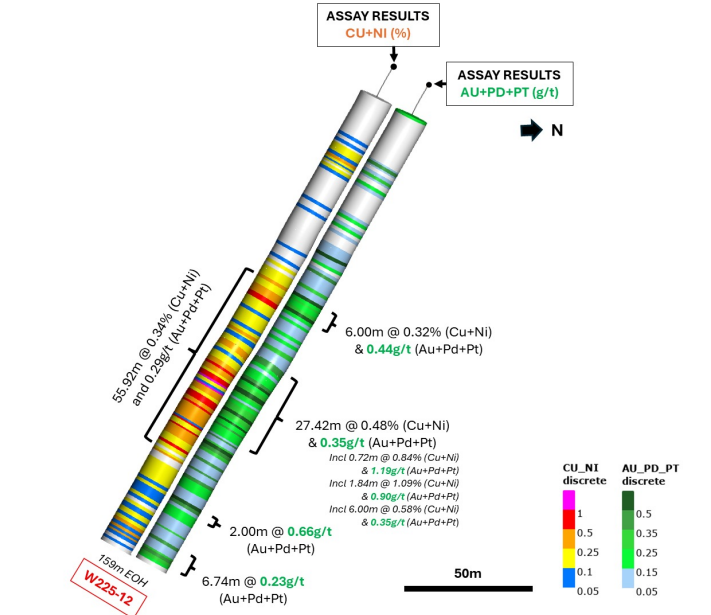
ASSAY RESULTS
CU+NI (%)

ASSAY RESULTS
AU+PD+PT (g/t)

N

55.92m @ 0.34% (Cu+Ni) and 0.29g/t (Au+Pd+Pt)

6.00m @ 0.32% (Cu+Ni)
& 0.44g/t (Au+Pd+Pt)

27.42m @ 0.48% (Cu+Ni)
& 0.35g/t (Au+Pd+Pt)

Incl 0.72m @ 0.84% (Cu+Ni)
& 1.19g/t (Au+Pd+Pt)
Incl 1.84m @ 1.09% (Cu+Ni)
& 0.90g/t (Au+Pd+Pt)
Incl 6.00m @ 0.58% (Cu+Ni)
& 0.35g/t (Au+Pd+Pt)

2.00m @ 0.66g/t
(Au+Pd+Pt)

6.74m @ 0.23g/t
(Au+Pd+Pt)

159m EOH

W225-12

50m

CU_NI
discrete
1
0.5
0.25
0.1
0.05

AU_PD_PT
discrete
0.5
0.35
0.25
0.15
0.05